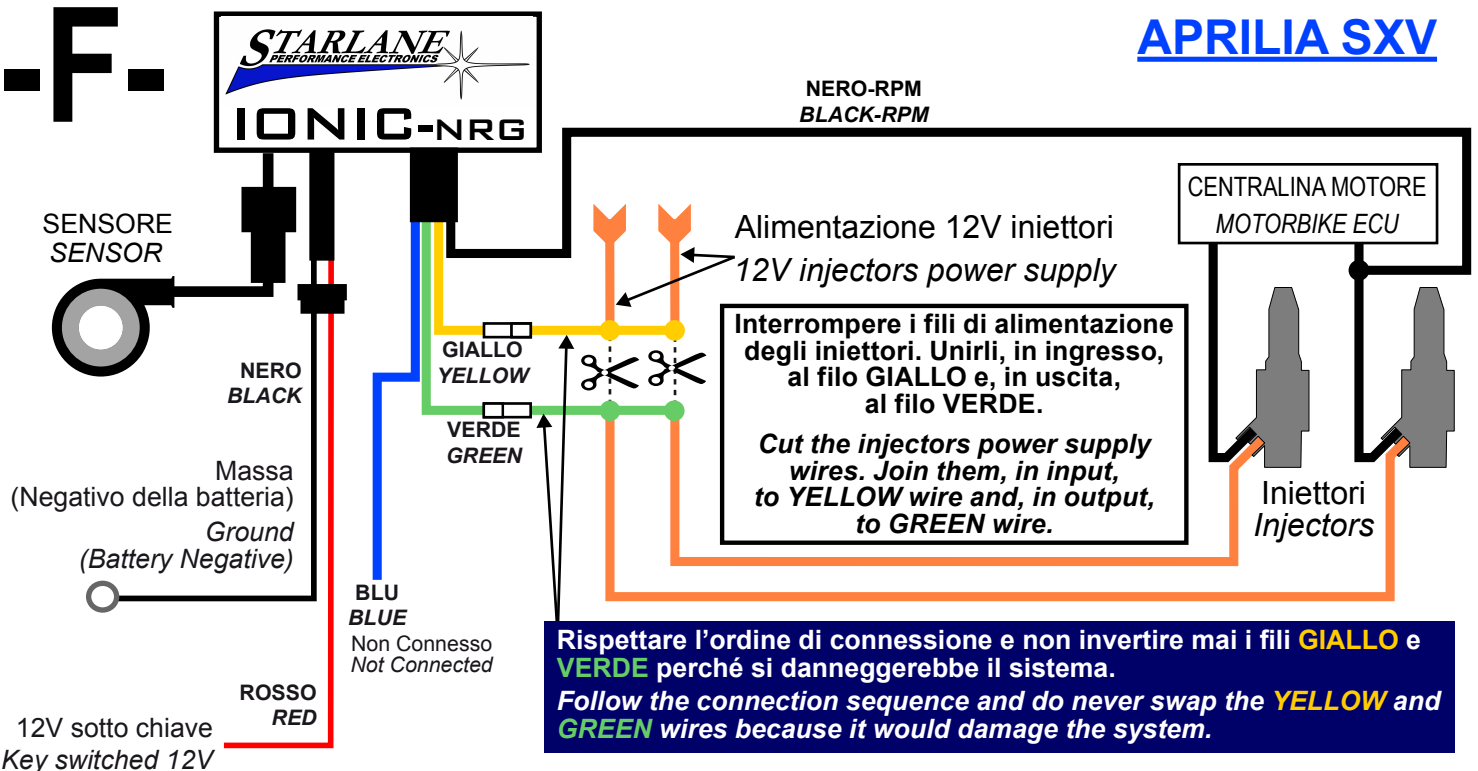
-F-

STARLANE
PERFORMANCE ELECTRONICS

IONIC-NRG

APRILIA SXV

NERO-RPM
BLACK-RPM

SENSORE
SENSOR

CENTRALINA MOTORE
MOTORBIKE ECU

Alimentazione 12V iniettori
12V injectors power supply

NERO
BLACK

GIALLO
YELLOW

VERDE
GREEN

Interrompere i fili di alimentazione degli iniettori. Unirli, in ingresso, al filo GIALLO e, in uscita, al filo VERDE.

Cut the injectors power supply wires. Join them, in input, to YELLOW wire and, in output, to GREEN wire.

Massa
(Negativo della batteria)
Ground
(Battery Negative)

Iniettori
Injectors

BLU
BLUE
Non Connesso
Not Connected

ROSSO
RED

12V sotto chiave
Key switched 12V

Rispettare l'ordine di connessione e non invertire mai i fili GIALLO e VERDE perché si danneggerebbe il sistema.
Follow the connection sequence and do never swap the YELLOW and GREEN wires because it would damage the system.